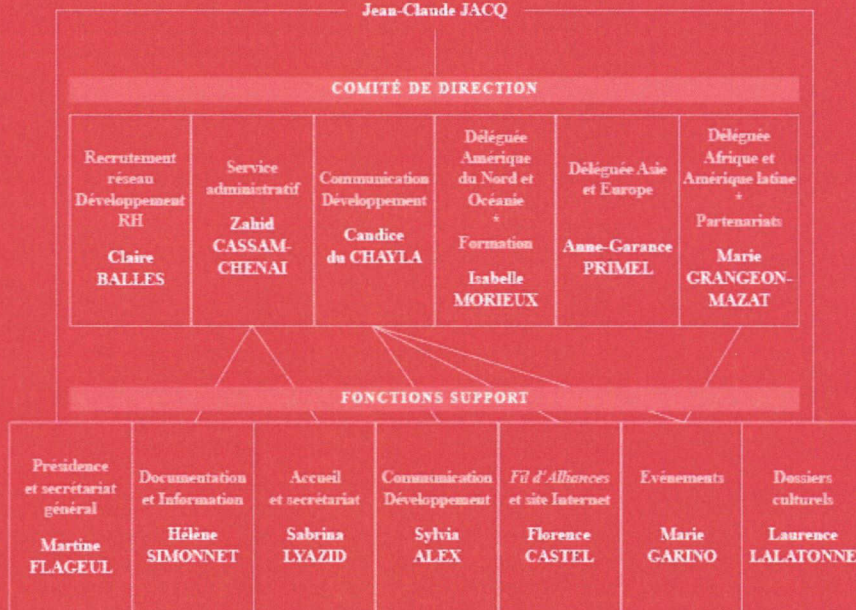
Jean-Claude JACQ

COMITÉ DE DIRECTION

Recrutement réseau Développement RH

Claire BALLES

Service administratif

Zahid CASSAM-CHENAI

Communication Développement

Candice du CHAYLA

Déléguée Amérique du Nord et Océanie
*
Formation

Isabelle MORIEUX

Déléguée Asie et Europe

Anne-Garance PRIMEL

Déléguée Afrique et Amérique latine
*
Partenariats

Marie GRANGEON-MAZAT

FONCTIONS SUPPORT

Présidence et secrétariat général

Martine FLAGEUL

Documentation et Information

Hélène SIMONNET

Accueil et secrétariat

Sabrina LYAZID

Communication Développement

Sylvia ALEX

Fil d'Alliances et site Internet

Florence CASTEL

Evénements

Marie GARINO

Dossiers culturels

Laurence LALATONNE